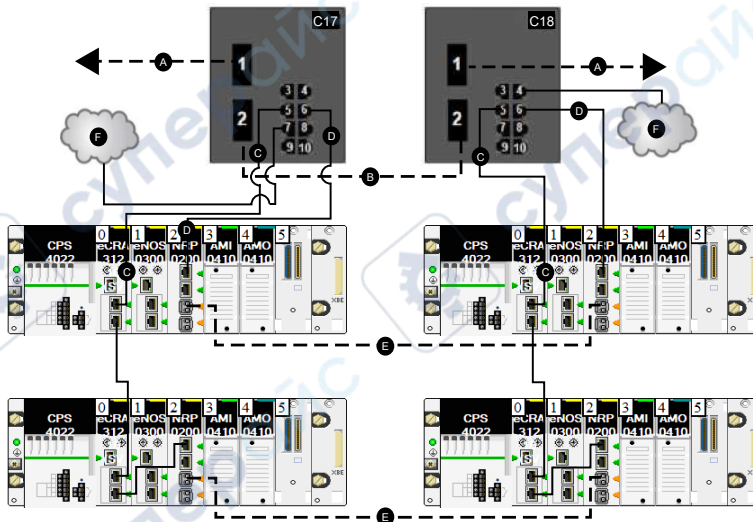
C17

C18

A

A

1

2

1

2

3 4
5 6
7 8
9 10

3 4
5 6
7 8
9 10

F

F

C

D

D

C

B

D

CPS 4022

0 eCRA 312

1 eNOS 0300

2 NRP 0200

3 AMI 0410

4 AMO 0410

5

C

CPS 4022

0 eCRA 312

1 eNOS 0300

2 NRP 0200

3 AMI 0410

4 AMO 0410

5

C

E

CPS 4022

0 eCRA 312

1 eNOS 0300

2 NRP 0200

3 AMI 0410

4 AMO 0410

5

CPS 4022

0 eCRA 312

1 eNOS 0300

2 NRP 0200

3 AMI 0410

4 AMO 0410

5

E

XBE

XBE